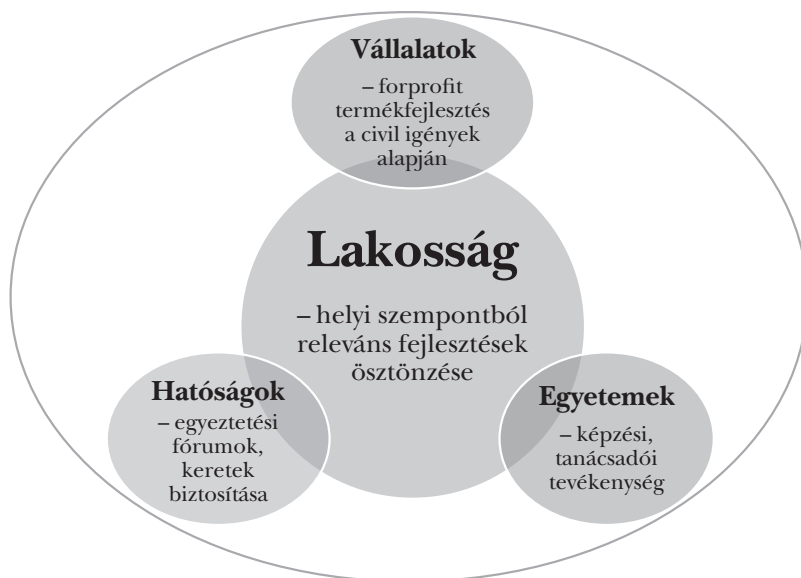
Vállalatok
– forprofit termékfejlesztés a civil igények alapján

Lakosság
– helyi szempontból releváns fejlesztések ösztönzése

Hatóságok
– egyeztetési fórumok, keretek biztosítása

Egyetemek
– képzési, tanácsadói tevékenység